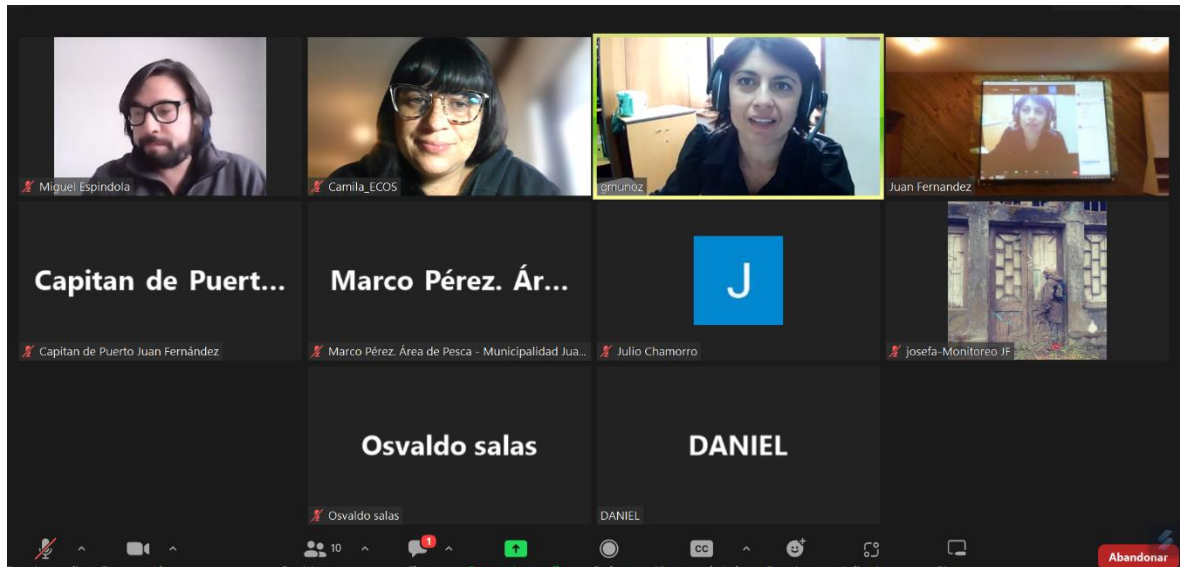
Miguel Espindola

Camila_ECOS

gmunoz

Juan Fernandez

Capitan de Puert...

Capitan de Puerto Juan Fernández

Marco Pérez. Ár...

Marco Pérez. Área de Pesca - Municipalidad Jua...

J

Julio Chamorro

josefa-Monitoreo JF

Osvaldo salas

Osvaldo salas

DANIEL

DANIEL

10

1

CC

Abandonar